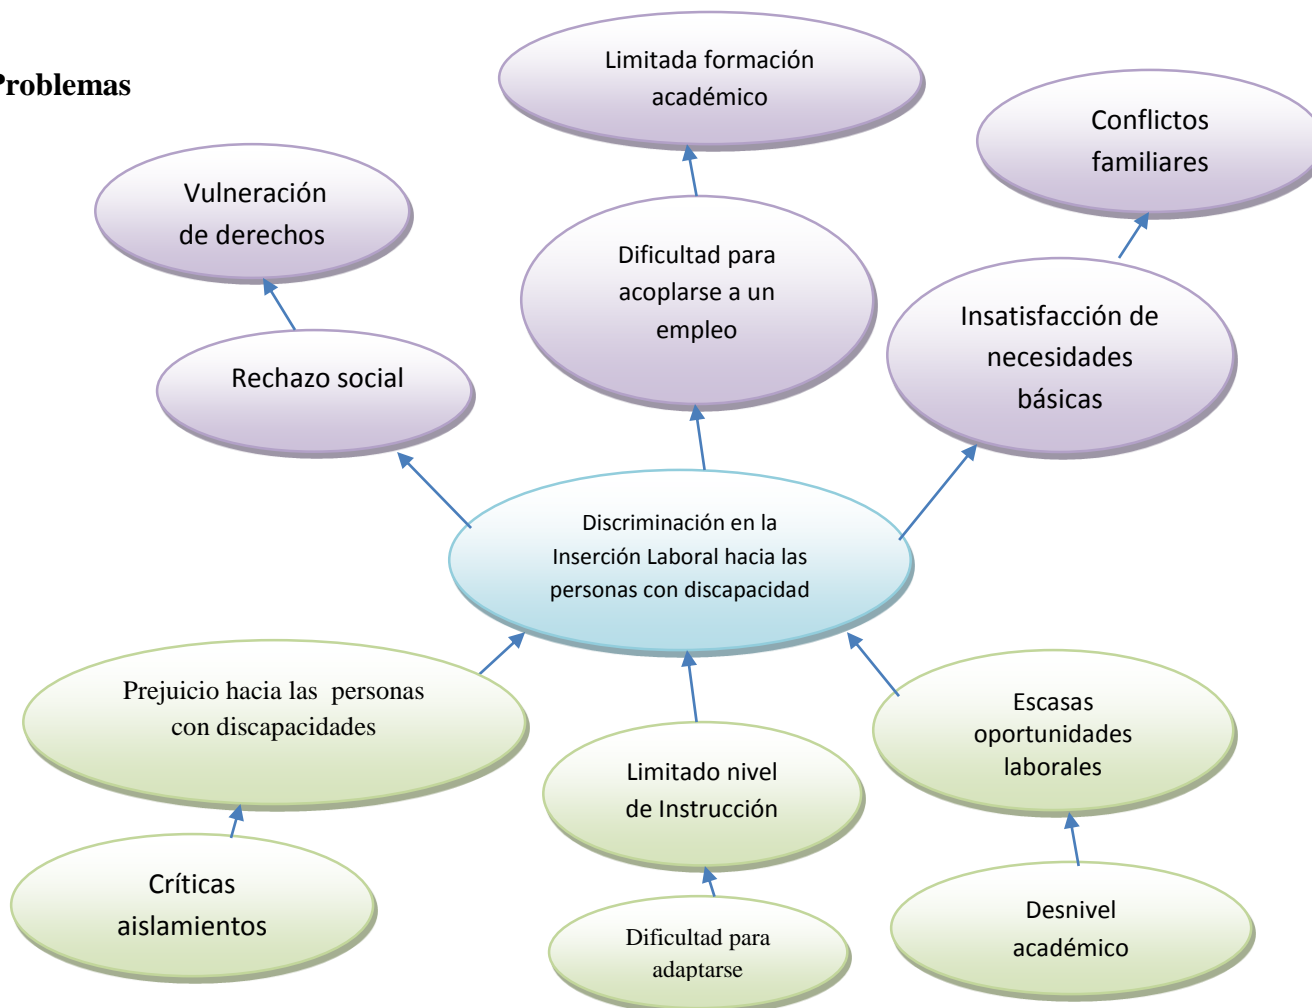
Problemas

Limitada formación académico

Conflictos familiares

Vulneración de derechos

Dificultad para acoplarse a un empleo

Insatisfacción de necesidades básicas

Rechazo social

Discriminación en la Inserción Laboral hacia las personas con discapacidad

Prejuicio hacia las personas con discapacidades

Limitado nivel de Instrucción

Escasas oportunidades laborales

Críticas aislamientos

Dificultad para adaptarse

Desnivel académico